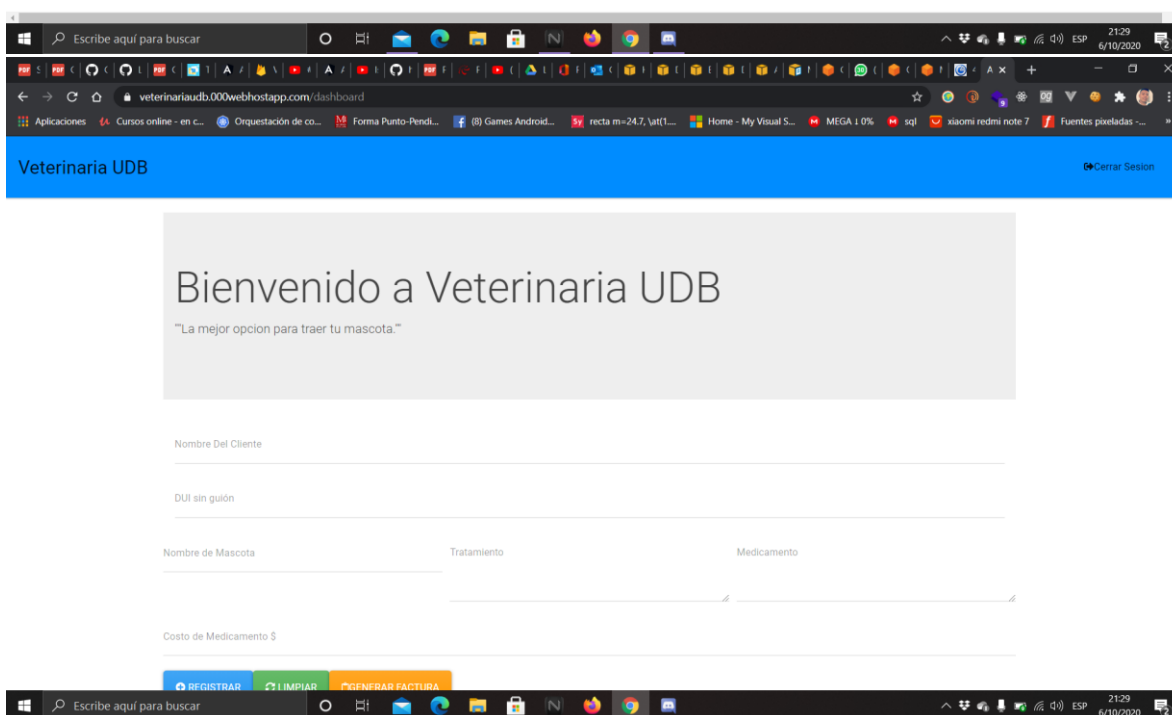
Escribe aquí para buscar

ESP 21:29 6/10/2020

veterinariaudb.000webhostapp.com/dashboard

Aplicaciones  Cursos online - en c...  Orquestación de co...  Forma Punto-Pendi...  (8) Games Android...  recta m=24.7, \at(1....  Home - My Visual S...  MEGA ↓ 0%  sql  xiaomi redmi note 7  Fuentes pixeladas -...

Veterinaria UDB

Cerrar Sesion

Bienvenido a Veterinaria UDB

""La mejor opcion para traer tu mascota.""

Nombre Del Cliente

DUI sin guión

Nombre de Mascota

Tratamiento

Medicamento

Costo de Medicamento $

REGISTRAR  LIMPIAR  GENERAR FACTURA

Escribe aquí para buscar

ESP 21:29 6/10/2020